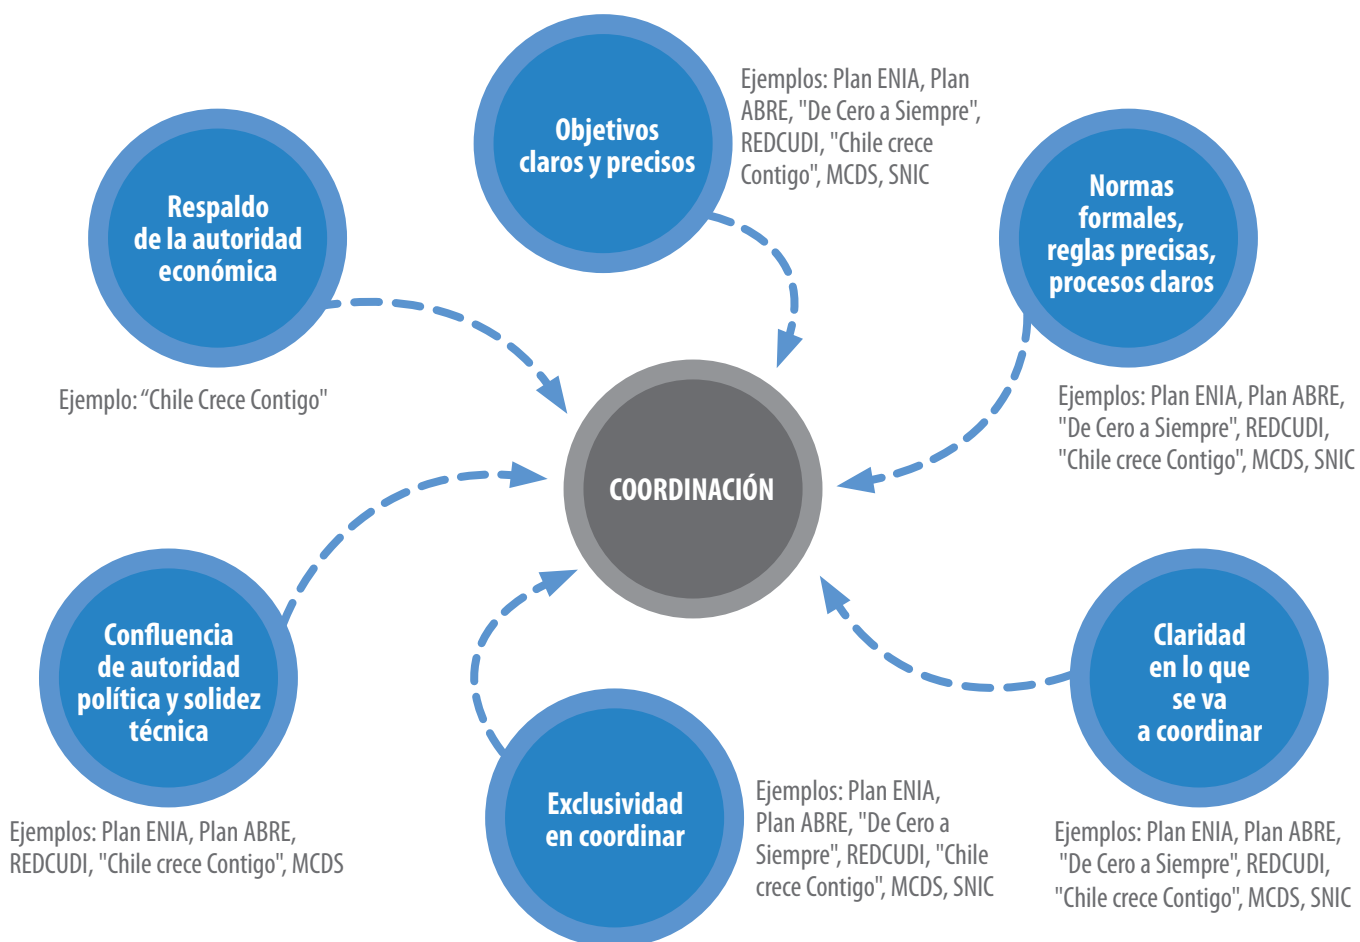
Objetivos claros y precisos

Ejemplos: Plan ENIA, Plan ABRE, "De Cero a Siempre", REDCUDI, "Chile crece Contigo", MCDS, SNIC

Respaldo de la autoridad económica

Ejemplo: “Chile Crece Contigo"

Normas formales, reglas precisas, procesos claros

Ejemplos: Plan ENIA, Plan ABRE, "De Cero a Siempre", REDCUDI, "Chile crece Contigo", MCDS, SNIC

COORDINACIÓN

Confluencia de autoridad política y solidez técnica

Ejemplos: Plan ENIA, Plan ABRE, REDCUDI, "Chile crece Contigo", MCDS

Exclusividad en coordinar

Ejemplos: Plan ENIA, Plan ABRE, "De Cero a Siempre", REDCUDI, "Chile crece Contigo", MCDS, SNIC

Claridad en lo que se va a coordinar

Ejemplos: Plan ENIA, Plan ABRE, "De Cero a Siempre", REDCUDI, "Chile crece Contigo", MCDS, SNIC